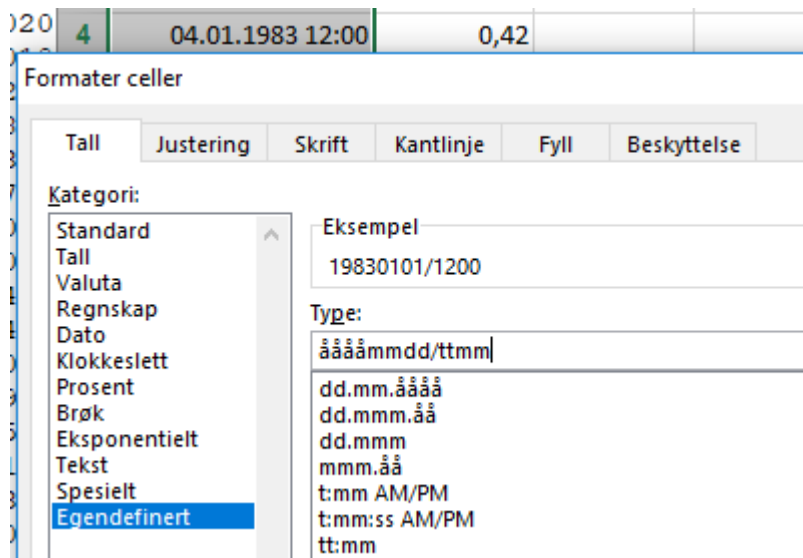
020 4 04.01.1983 12:00 0,42

Formater celler

Tall Justering Skrift Kantlinje Fyll Beskyttelse

Kategori:

Standard
Tall
Valuta
Regnskap
Dato
Klokkeslett
Prosent
Brøk
Eksponentielt
Tekst
Spesielt
Egendefinert

Eksempel

19830101/1200

Type:

ååååmmdd/ttmm

dd.mm.åååå
dd.mmm.åå
dd.mmm
mmm.åå
t:mm AM/PM
t:mm:ss AM/PM
tt:mm